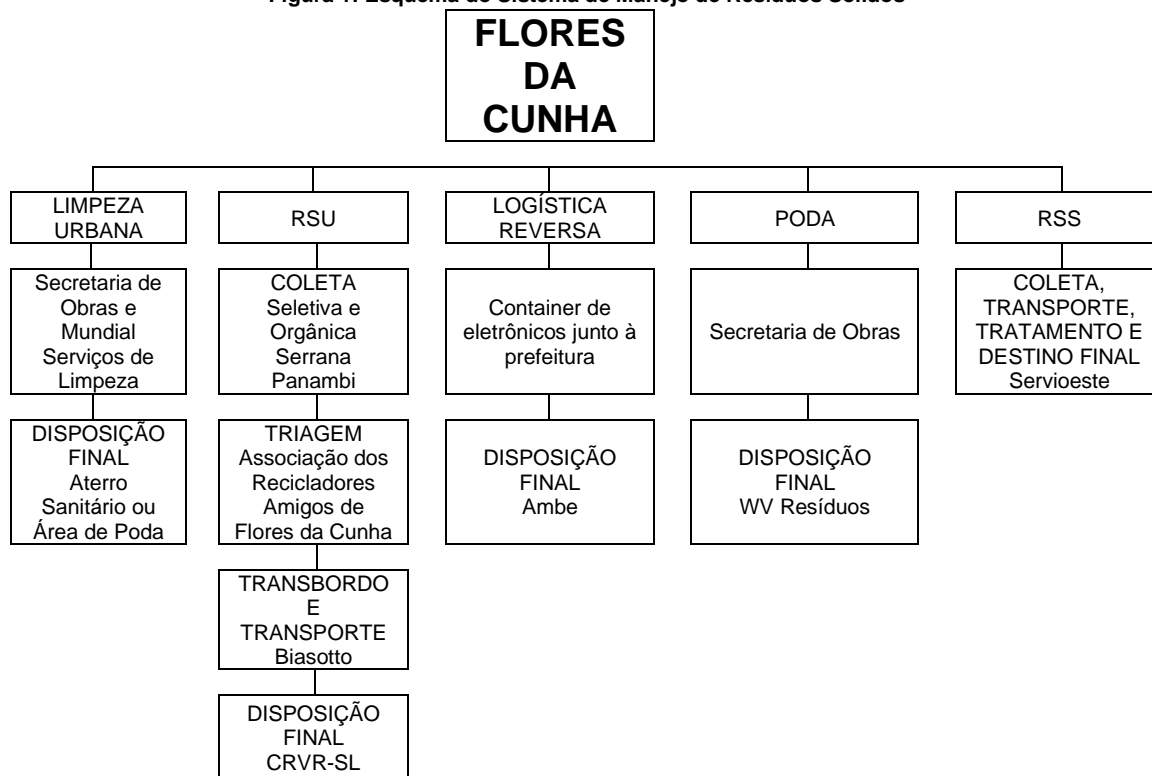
Figura 1: Esquema do Sistema de Manejo de Resíduos Sólidos

FLORES DA CUNHA

LIMPEZA URBANA

Secretaria de Obras e Mundial Serviços de Limpeza

DISPOSIÇÃO FINAL Aterro Sanitário ou Área de Poda

RSU

COLETA Seletiva e Orgânica Serrana Panambi

TRIAGEM Associação dos Recicladores Amigos de Flores da Cunha

TRANSBORDO E TRANSPORTE Biasotto

DISPOSIÇÃO FINAL CRVR-SL

LOGÍSTICA REVERSA

Container de eletrônicos junto à prefeitura

DISPOSIÇÃO FINAL Ambe

PODA

Secretaria de Obras

DISPOSIÇÃO FINAL WV Resíduos

RSS

COLETA, TRANSPORTE, TRATAMENTO E DESTINO FINAL Servioeste